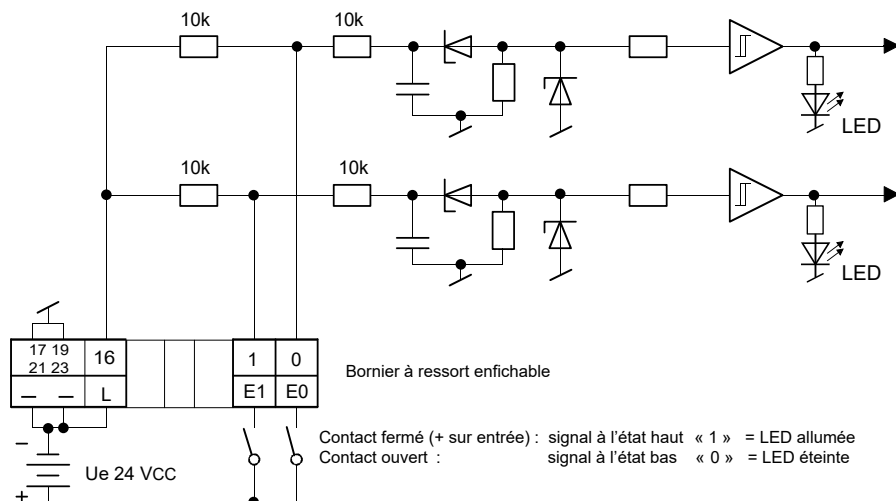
10k
10k
LED
10k
10k
LED
17 19
21 23
16
1
0
–
–
L
E1
E0
Bornier à ressort enfichable
Contact fermé (+ sur entrée) : signal à l'état haut « 1 » = LED allumée
Contact ouvert : signal à l'état bas « 0 » = LED éteinte
–
+
Ue 24 VCC